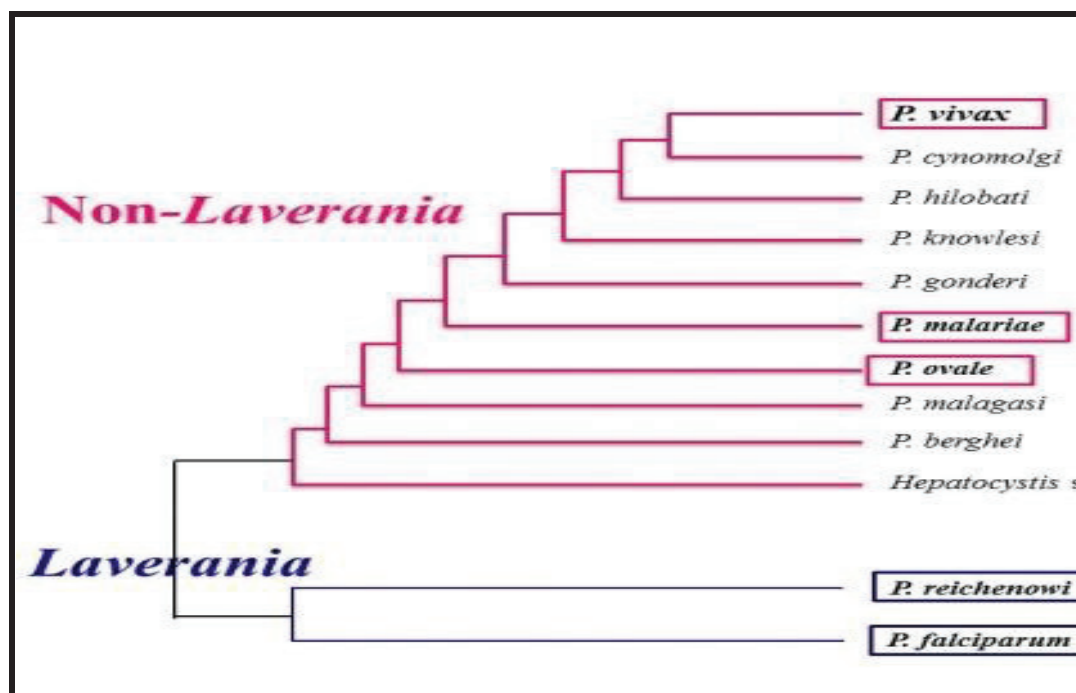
Non-*Laverania*

*P. vivax*

*P. cynomolgi*

*P. hilobati*

*P. knowlesi*

*P. gonderi*

*P. malariae*

*P. ovale*

*P. malagasi*

*P. berghei*

*Hepatocystis* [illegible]

*Laverania*

*P. reichenowi*

*P. falciparum*